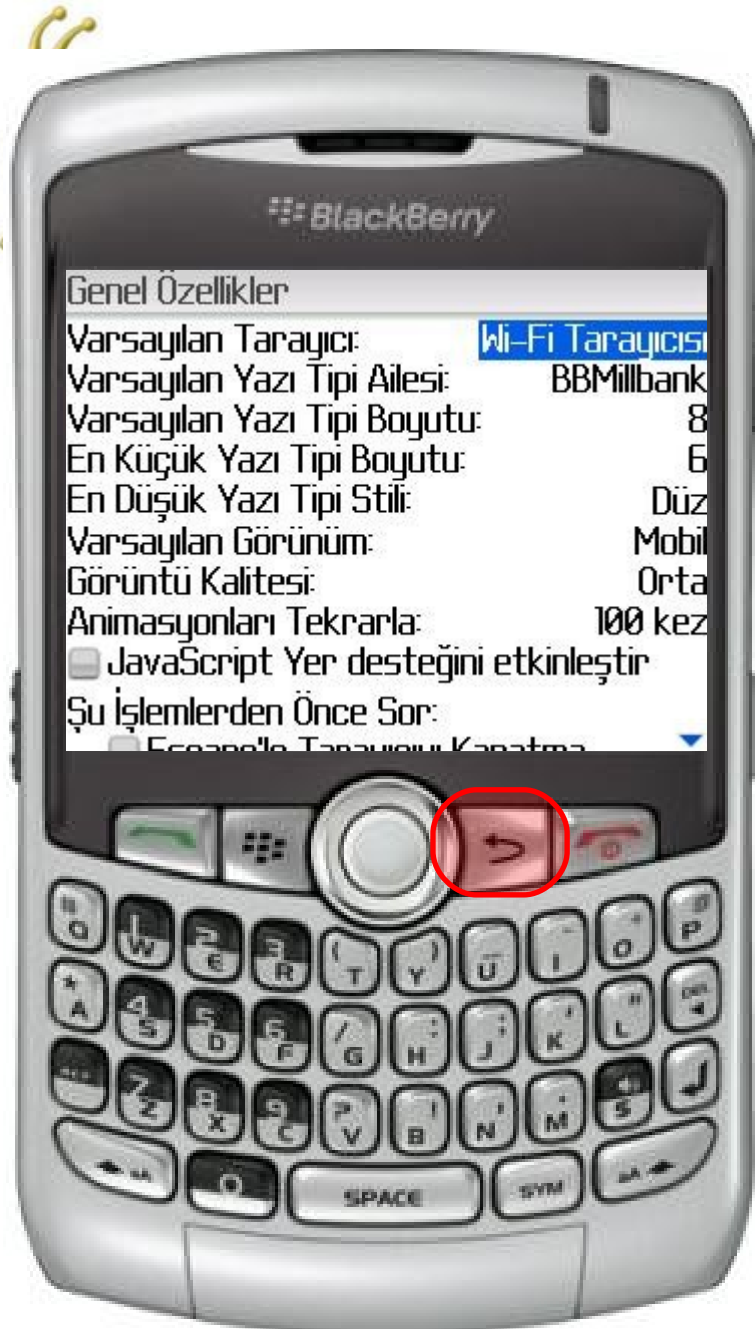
BlackBerry

Genel Özellikler

Varsayılan Tarayıcı: Wi-Fi Tarayıcısı
Varsayılan Yazı Tipi Ailesi: BBMillbank
Varsayılan Yazı Tipi Boyutu: 8
En Küçük Yazı Tipi Boyutu: 6
En Düşük Yazı Tipi Stili: Düz
Varsayılan Görünüm: Mobil
Görüntü Kalitesi: Orta
Animasyonları Tekrarla: 100 kez
JavaScript Yer desteğini etkinleştir
Şu İşlemlerden Önce Sor:
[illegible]

Q W E R T Y U I O P
A S D F G H J K L
Z X C V B N M
SPACE SYM
1 2 3 4 5 6 7 8 9 0